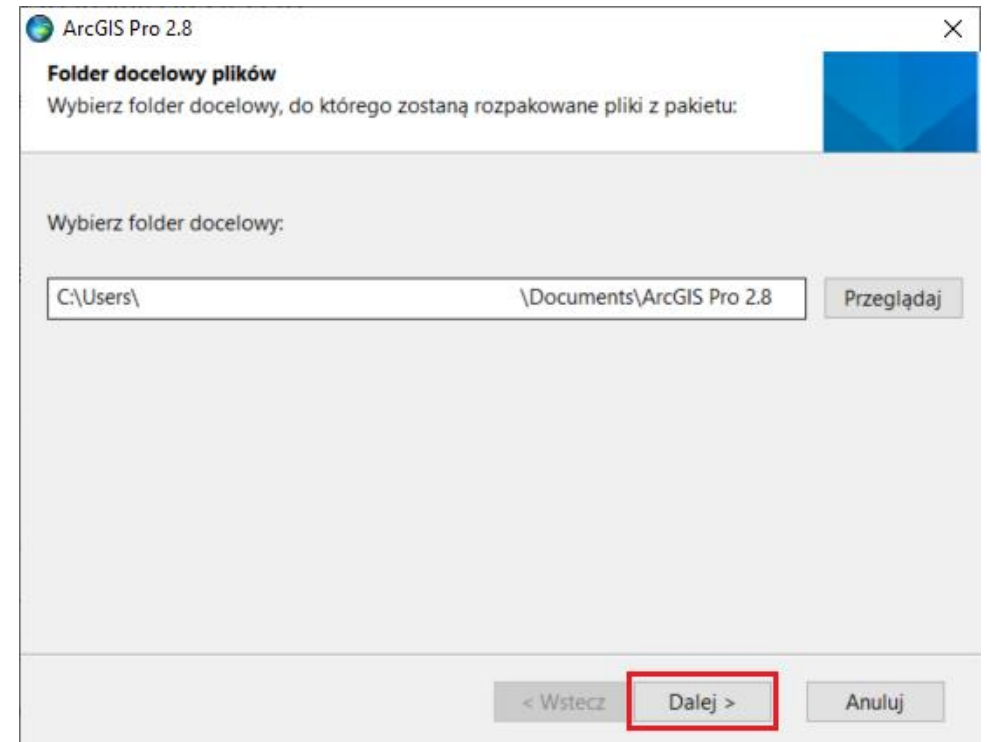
ArcGIS Pro 2.8

×

**Folder docelowy plików**
Wybierz folder docelowy, do którego zostaną rozpakowane pliki z pakietu:

Wybierz folder docelowy:

C:\Users\ \Documents\ArcGIS Pro 2.8

Przeglądaj

< Wstecz

Dalej >

Anuluj